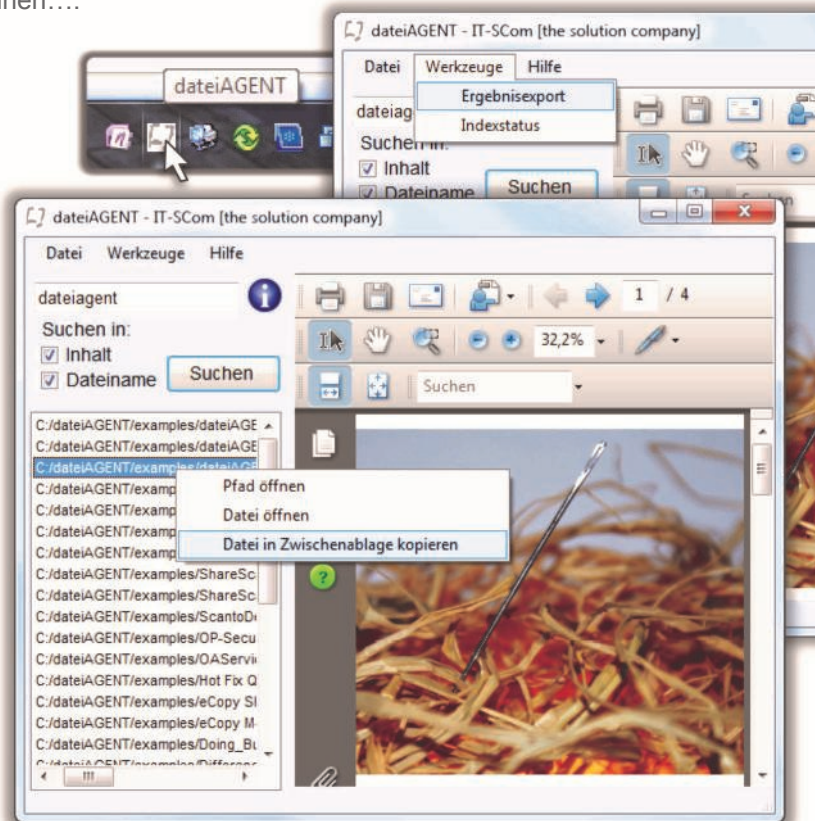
nen....

dateiAGENT

dateiAGENT - IT-SCom [the solution company]

Datei Werkzeuge Hilfe

Ergebnisexport
Indexstatus

dateiag

Suchen in:
Inhalt
Dateiname
Suchen

dateiAGENT - IT-SCom [the solution company]

Datei Werkzeuge Hilfe

dateiagent

Suchen in:
Inhalt
Dateiname
Suchen

1 / 4

32,2%

Suchen

C:/dateiAGENT/examples/dateiAGE
C:/dateiAGENT/examples/dateiAGE
C:/dateiAGENT/examples/dateiAGE
C:/dateiAGENT/examp
C:/dateiAGENT/examp
C:/dateiAGENT/examp
C:/dateiAGENT/examp
C:/dateiAGENT/examples/ShareSc
C:/dateiAGENT/examples/ShareSc
C:/dateiAGENT/examples/ScantoD
C:/dateiAGENT/examples/OP-Secu
C:/dateiAGENT/examples/OAServi
C:/dateiAGENT/examples/Hot Fix Q
C:/dateiAGENT/examples/eCopy Sl
C:/dateiAGENT/examples/eCopy M
C:/dateiAGENT/examples/Doing_Bu
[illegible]

Pfad öffnen
Datei öffnen
Datei in Zwischenablage kopieren